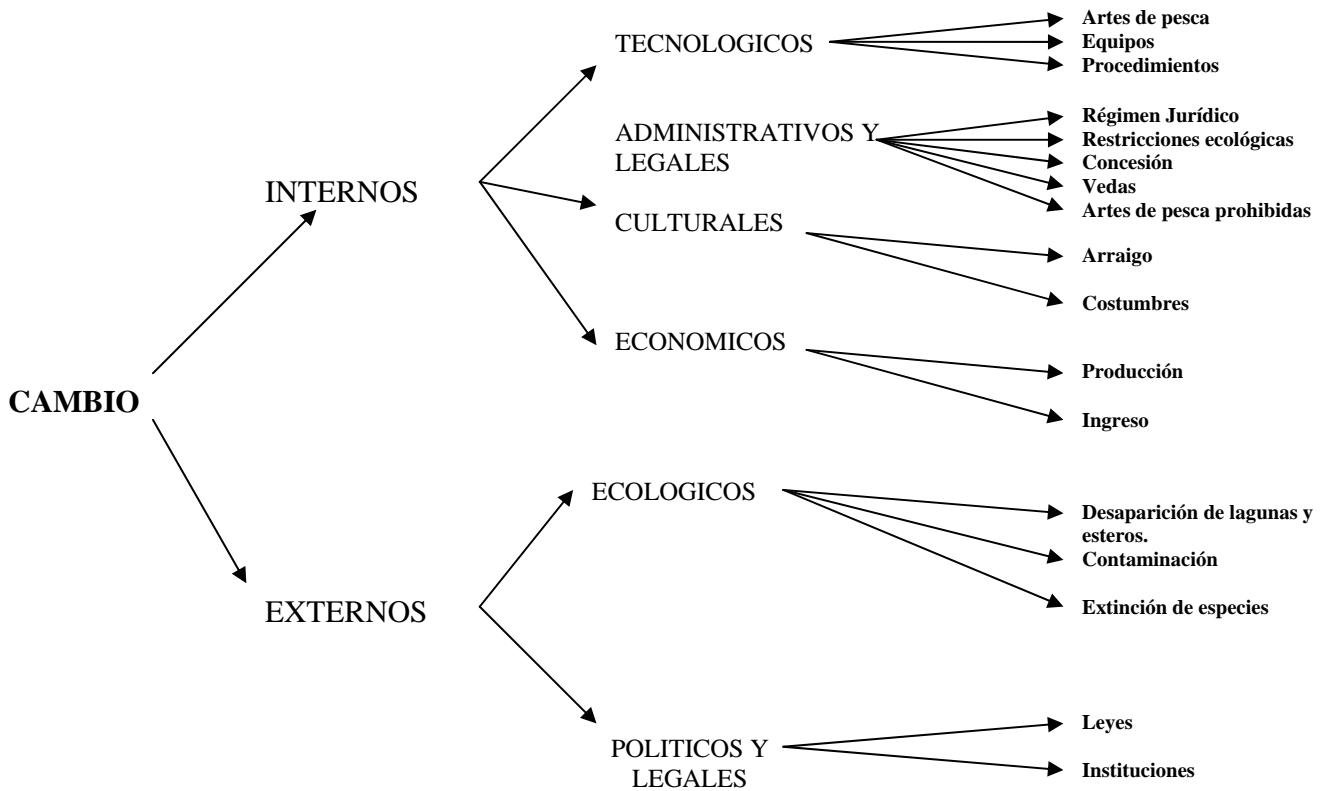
CAMBIO

INTERNOS

TECNOLOGICOS

Artes de pesca
Equipos
Procedimientos

ADMINISTRATIVOS Y LEGALES

Régimen Jurídico
Restricciones ecológicas
Concesión
Vedas
Artes de pesca prohibidas

CULTURALES

Arraigo

Costumbres

ECONOMICOS

Producción

Ingreso

EXTERNOS

ECOLOGICOS

Desaparición de lagunas y esteros.
Contaminación

Extinción de especies

POLITICOS Y LEGALES

Leyes

Instituciones